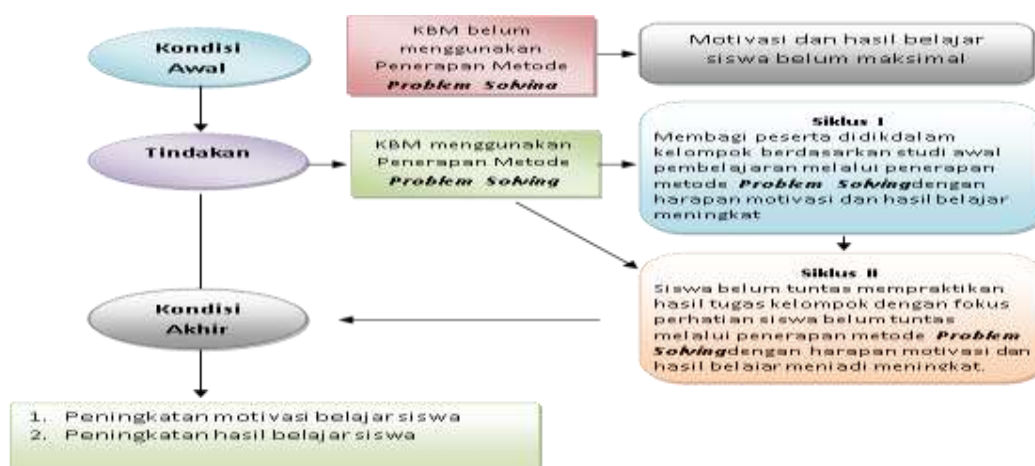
Kondisi Awal

KBM belum menggunakan Penerapan Metode ***Problem Solving***

Motivasi dan hasil belajar siswa belum maksimal

Tindakan

KBM menggunakan Penerapan Metode ***Problem Solving***

**Siklus I**
Membagi peserta didikdalam kelompok berdasarkan studi awal pembelajaran melalui penerapan metode ***Problem Solving***dengan harapan motivasi dan hasil belajar meningkat

**Siklus II**
Siswa belum tuntas mempraktikan hasil tugas kelompok dengan fokus perhatian siswa belum tuntas melalui penerapan metode ***Problem Solving***dengan harapan motivasi dan hasil belajar menjadi meningkat.

Kondisi Akhir

1. Peningkatan motivasi belajar siswa
2. Peningkatan hasil belajar siswa